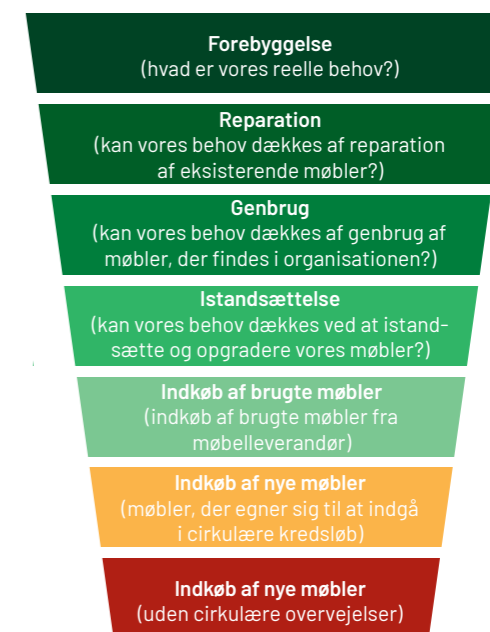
Forebyggelse
(hvad er vores reelle behov?)

Reparation
(kan vores behov dækkes af reparation af eksisterende møbler?)

Genbrug
(kan vores behov dækkes af genbrug af møbler, der findes i organisationen?)

Istandsættelse
(kan vores behov dækkes ved at istandsætte og opgradere vores møbler?)

Indkøb af brugte møbler
(indkøb af brugte møbler fra møbelleverandør)

Indkøb af nye møbler
(møbler, der egner sig til at indgå i cirkulære kredsløb)

Indkøb af nye møbler
(uden cirkulære overvejelser)